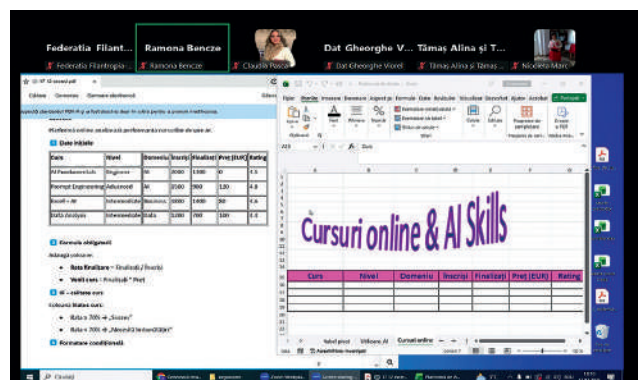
Federatia Filant...
Federatia Filantropia ...

Ramona Bencze
Ramona Bencze

Claudia Postai

Dat Gheorghe V...
Dat Gheorghe Viorel

Tămaș Alina și T...
Tămaș Alina și Tămaș ...

Niculeta Marc...

Cursuri online & AI Skills

| Curs | Nivel | Domeniu | Inscrisi | Finalizati | Pret (EUR) | Rating |
|---|---|---|---|---|---|---|
| | | | | | | |
| | | | | | | |
| | | | | | | |
| | | | | | | |

Date inițiale

| Curs | Nivel | Domeniu | Inscrisi | Finalizati | Pret (EUR) | Rating |
|---|---|---|---|---|---|---|
| AI Fundamentals | Beginner | AI | 2000 | 1500 | 0 | 4.5 |
| Prompt Engineering | Advanced | AI | 2500 | 900 | 120 | 4.8 |
| Excel + AI | Intermediate | Business | 1800 | 1400 | 50 | 4.6 |
| Data Analysis | Intermediate | Data | 3000 | 200 | 100 | 4.3 |

Formule obligatorii

Adaugă coloane:

• Rata finalizare = Finalizati / Inscrisi

• Venit curs = Finalizati * Pret

IF – coloana nouă

Coloana Status curs:

• Rata ≥ 70% → „Succes"

• Rata < 70% → „Necesită îmbunătățire"

Formatare condiționată

Valori piețe | Utilizare_AI | Cursuri online